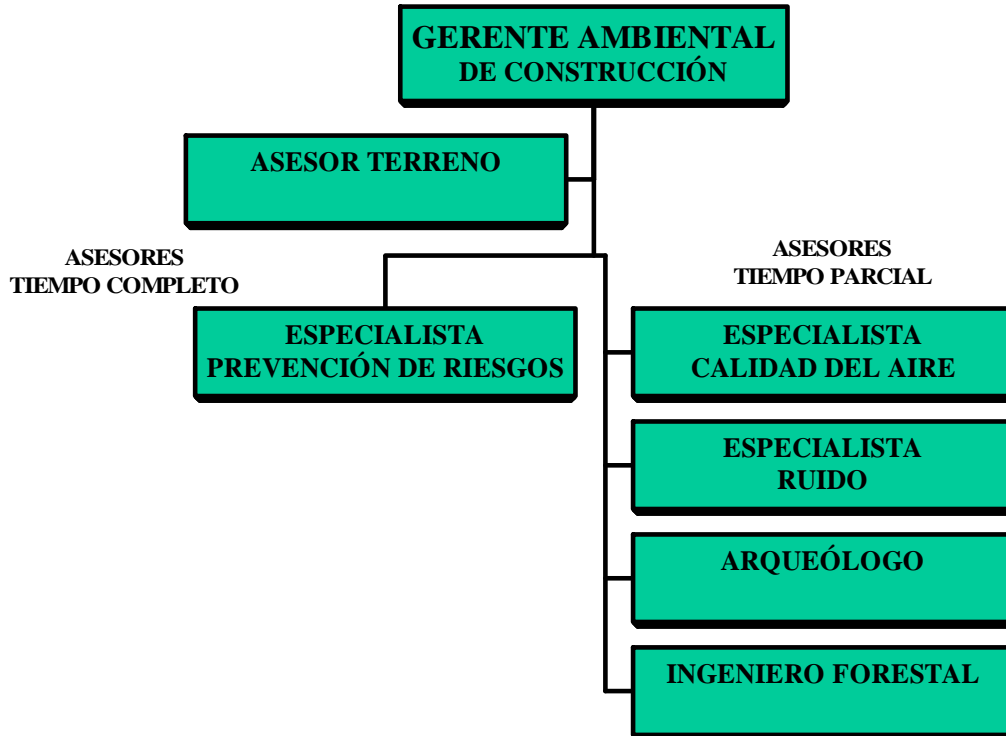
GERENTE AMBIENTAL
DE CONSTRUCCIÓN

ASESOR TERRENO

ASESORES
TIEMPO COMPLETO

ASESORES
TIEMPO PARCIAL

ESPECIALISTA
PREVENCIÓN DE RIESGOS

ESPECIALISTA
CALIDAD DEL AIRE

ESPECIALISTA
RUIDO

ARQUEÓLOGO

INGENIERO FORESTAL